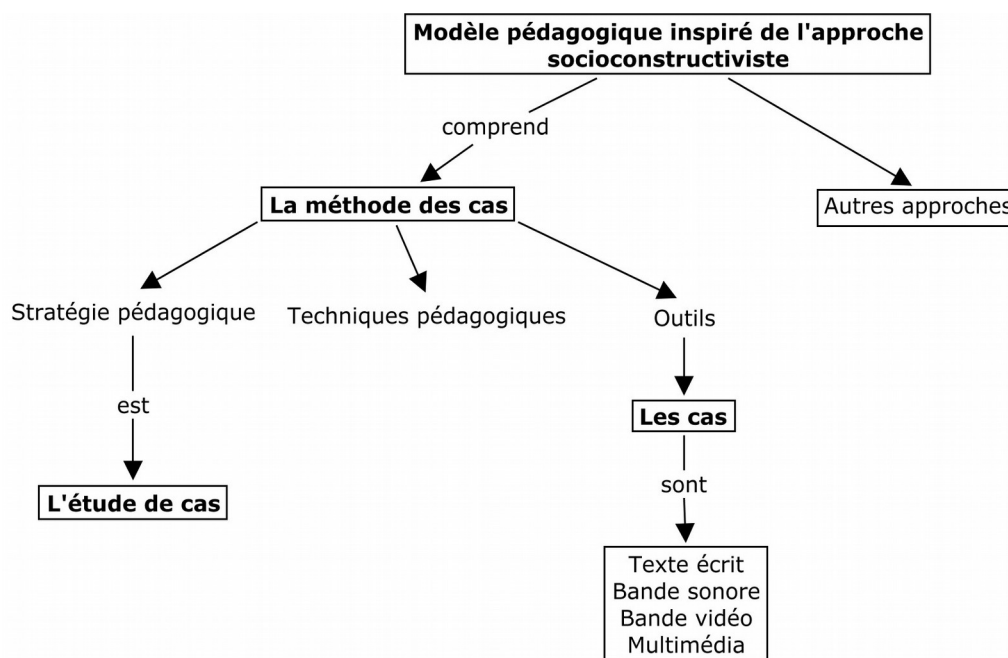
Modèle pédagogique inspiré de l'approche socioconstructiviste

comprend

La méthode des cas

Autres approches

Stratégie pédagogique

Techniques pédagogiques

Outils

est

L'étude de cas

Les cas

sont

Texte écrit
Bande sonore
Bande vidéo
Multimédia